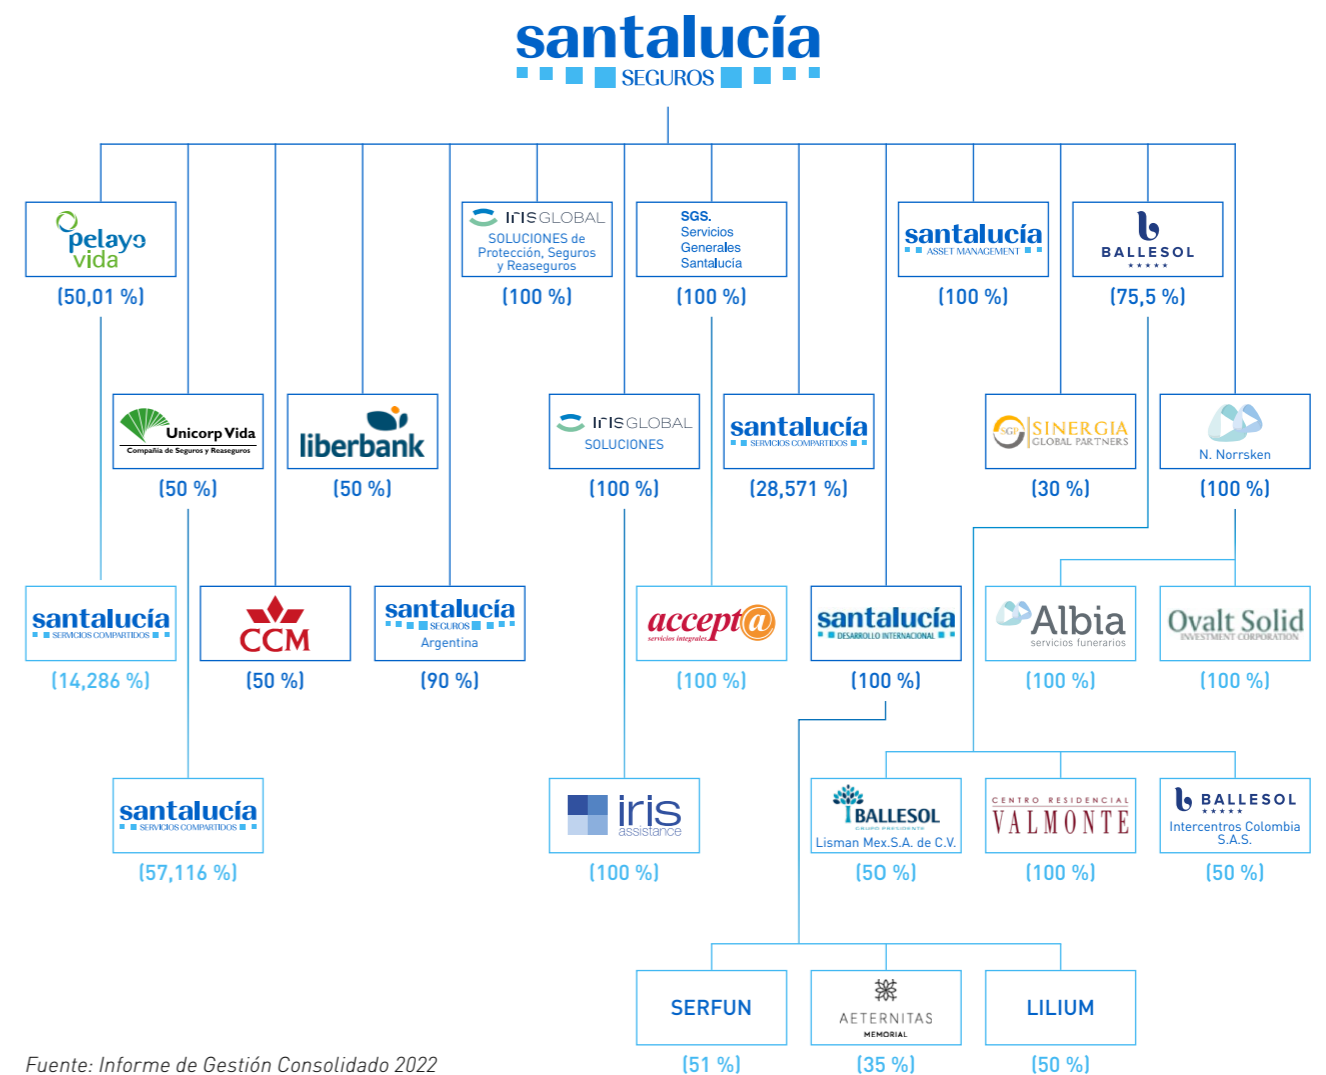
santalucía
SEGUROS

pelayo vida
(50,01 %)

IRISGLOBAL
SOLUCIONES de Protección, Seguros y Reaseguros
(100 %)

SGS.
Servicios Generales Santalucía
(100 %)

santalucía
ASSET MANAGEMENT
(100 %)

BALLESOL
(75,5 %)

Unicorp Vida
Compañía de Seguros y Reaseguros
(50 %)

liberbank
(50 %)

IRISGLOBAL
SOLUCIONES
(100 %)

santalucía
SERVICIOS COMPARTIDOS
(28,571 %)

SINERGIA
GLOBAL PARTNERS
(30 %)

N. Norrsken
(100 %)

santalucía
SERVICIOS COMPARTIDOS
(14,286 %)

CCM
(50 %)

santalucía
SEGUROS
Argentina
(90 %)

accept@
servicios integrales
(100 %)

santalucía
DESARROLLO INTERNACIONAL
(100 %)

Albia
servicios funerarios
(100 %)

Ovalt Solid
INVESTMENT CORPORATION
(100 %)

santalucía
SERVICIOS COMPARTIDOS
(57,116 %)

iris
assistance
(100 %)

BALLESOL
Lisman Mex.S.A. de C.V.
(50 %)

CENTRO RESIDENCIAL
VALMONTE
(100 %)

BALLESOL
Intercentros Colombia S.A.S.
(50 %)

SERFUN
(51 %)

AETERNITAS
MEMORIAL
(35 %)

LILIUM
(50 %)

Fuente: Informe de Gestión Consolidado 2022